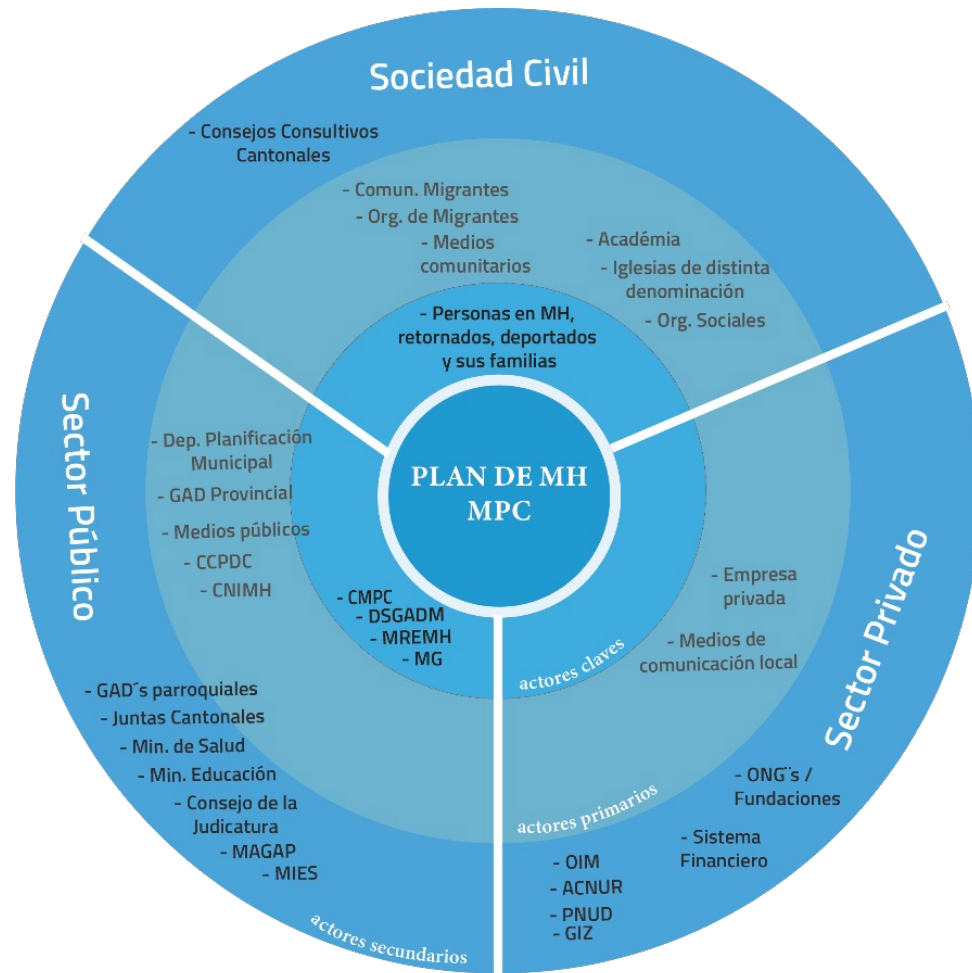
Sociedad Civil

- Consejos Consultivos Cantonales

- Comun. Migrantes
- Org. de Migrantes
- Medios comunitarios

- Académia
- Iglesias de distinta denominación
- Org. Sociales

- Personas en MH, retornados, deportados y sus familias

Sector Público

- Dep. Planificación Municipal
- GAD Provincial
- Medios públicos
- CCPDC
- CNIMH

PLAN DE MH MPC

- CMPC
- DSGADM
- MREMH
- MG

actores claves

Sector Privado

- Empresa privada
- Medios de comunicación local

- GAD´s parroquiales
- Juntas Cantonales
- Min. de Salud
- Min. Educación
- Consejo de la Judicatura
- MAGAP
- MIES

actores secundarios

actores primarios

- ONG´s / Fundaciones
- Sistema Financiero
- OIM
- ACNUR
- PNUD
- GIZ